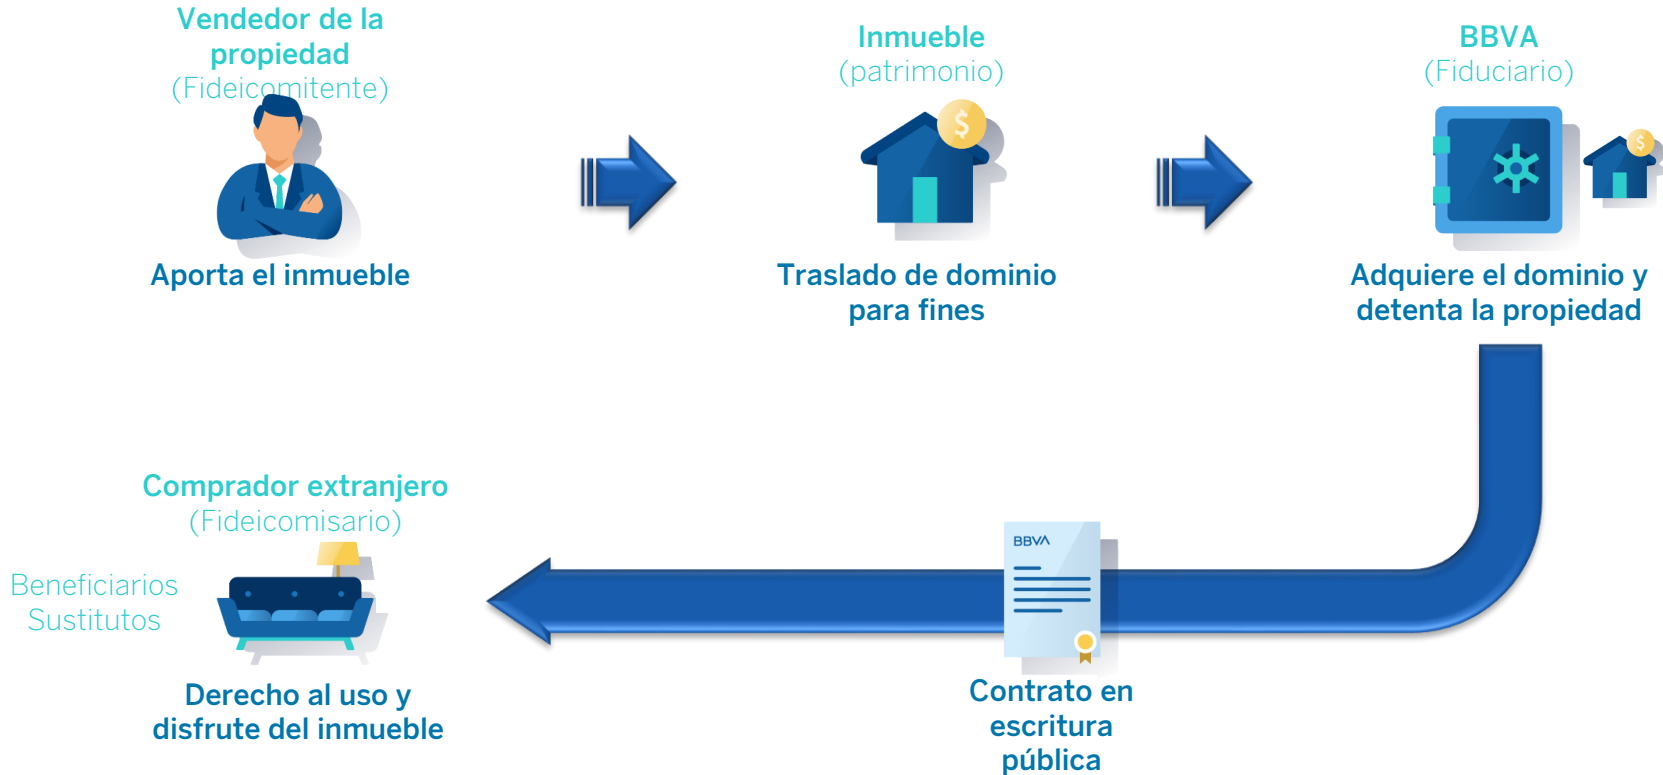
Vendedor de la propiedad
(Fideicomitente)

Aporta el inmueble

Inmueble
(patrimonio)

$

Traslado de dominio para fines

BBVA
(Fiduciario)

$

Adquiere el dominio y detenta la propiedad

Comprador extranjero
(Fideicomisario)

Beneficiarios Sustitutos

Derecho al uso y disfrute del inmueble

BBVA

Contrato en escritura pública